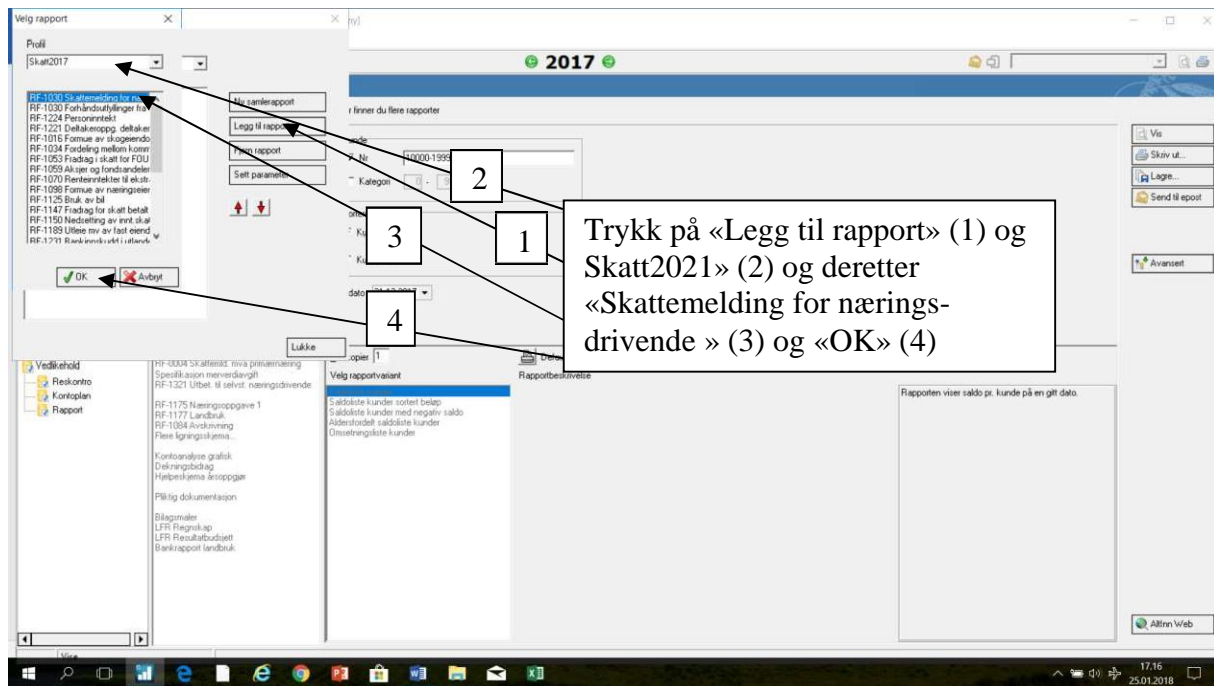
Velg rapport

Profil

Skatt2017

RF-1030 Skattemelding for næ
RF-1030 Forhåndsutfyllinger fra
RF-1224 Personinntekt
RF-1221 Deltakeroppg. deltaker
RF-1016 Formue av skogeiendo
RF-1034 Fordeling mellom komm
RF-1053 Fradrag i skatt for FOU
RF-1059 Aksjer og fondsandeler
RF-1070 Renteinntekter til ekstr
RF-1098 Formue av næringseier
RF-1125 Bruk av bil
RF-1147 Fradrag for skatt betalt
RF-1150 Nedsetting av innt.skat
RF-1189 Utleie mv av fast eiend
RF-1231 Bankinnskudd i utlandet

Ny samlerapport

Legg til rapport

Fjern rapport

Sett parameter

OK

Avbryt

Lukke

2017

r finner du flere rapporter

Nr 10000-1999

Kategori

dato

Vis

Skriv ut...

Lagre...

Send til epost

Avansert

2

1

3

4

Trykk på «Legg til rapport» (1) og Skatt2021» (2) og deretter «Skattemelding for næringsdrivende » (3) og «OK» (4)

Vedlikehold
Reskontro
Kontoplan
Rapport

RF-0004 Skattemld. mva primærnæring
Spesifikasjon merverdiavgift
RF-1321 Utbet. til selvst. næringsdrivende

RF-1175 Næringsoppgave 1
RF-1177 Landbruk
RF-1084 Avskrivning
Flere ligningsskjema...

Kontoanalyse grafisk
Dekningsbidrag
Hjelpeskjema årsoppgjør

Pliktig dokumentasjon

Bilagsmaler
LFR Regnskap
LFR Resultatbudsjett
Bankrapport landbruk

Kopier 1

Velg rapportvariant

Saldoliste kunder sortert beløp
Saldoliste kunder med negativ saldo
Aldersfordelt saldoliste kunder
Omsetningsliste kunder

Rapportbeskrivelse

Rapporten viser saldo pr. kunde på en gitt dato.

Altinn Web

17.16
25.01.2018